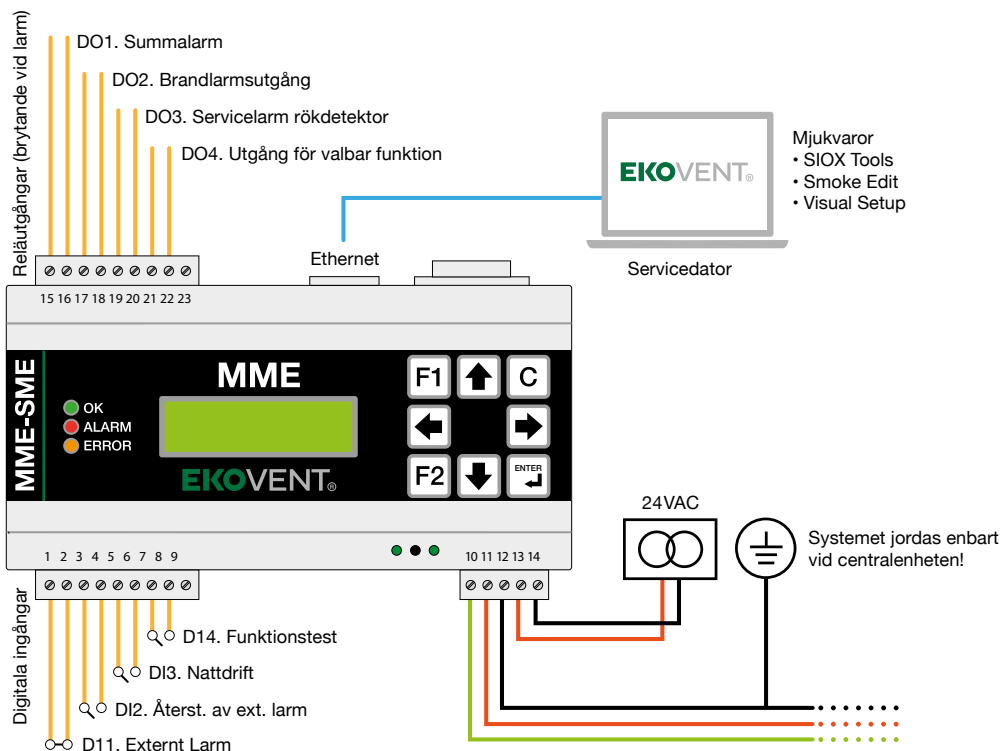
Reläutgångar (brytande vid larm)

DO1. Summalarm

DO2. Brandlarmsutgång

DO3. Servicelarm rökdetektor

DO4. Utgång för valbar funktion

Ethernet

EKOVENT

Mjukvaror
• SIOX Tools
• Smoke Edit
• Visual Setup

Servicedator

15 16 17 18 19 20 21 22 23

MME-SME

MME

OK
ALARM
ERROR

EKOVENT

F1 C

F2 ENTER

1 2 3 4 5 6 7 8 9

10 11 12 13 14

24VAC

Systemet jordas enbart vid centralenheten!

Digitala ingångar

D14. Funktionstest

DI3. Nattdrift

DI2. Återst. av ext. larm

D11. Externt Larm